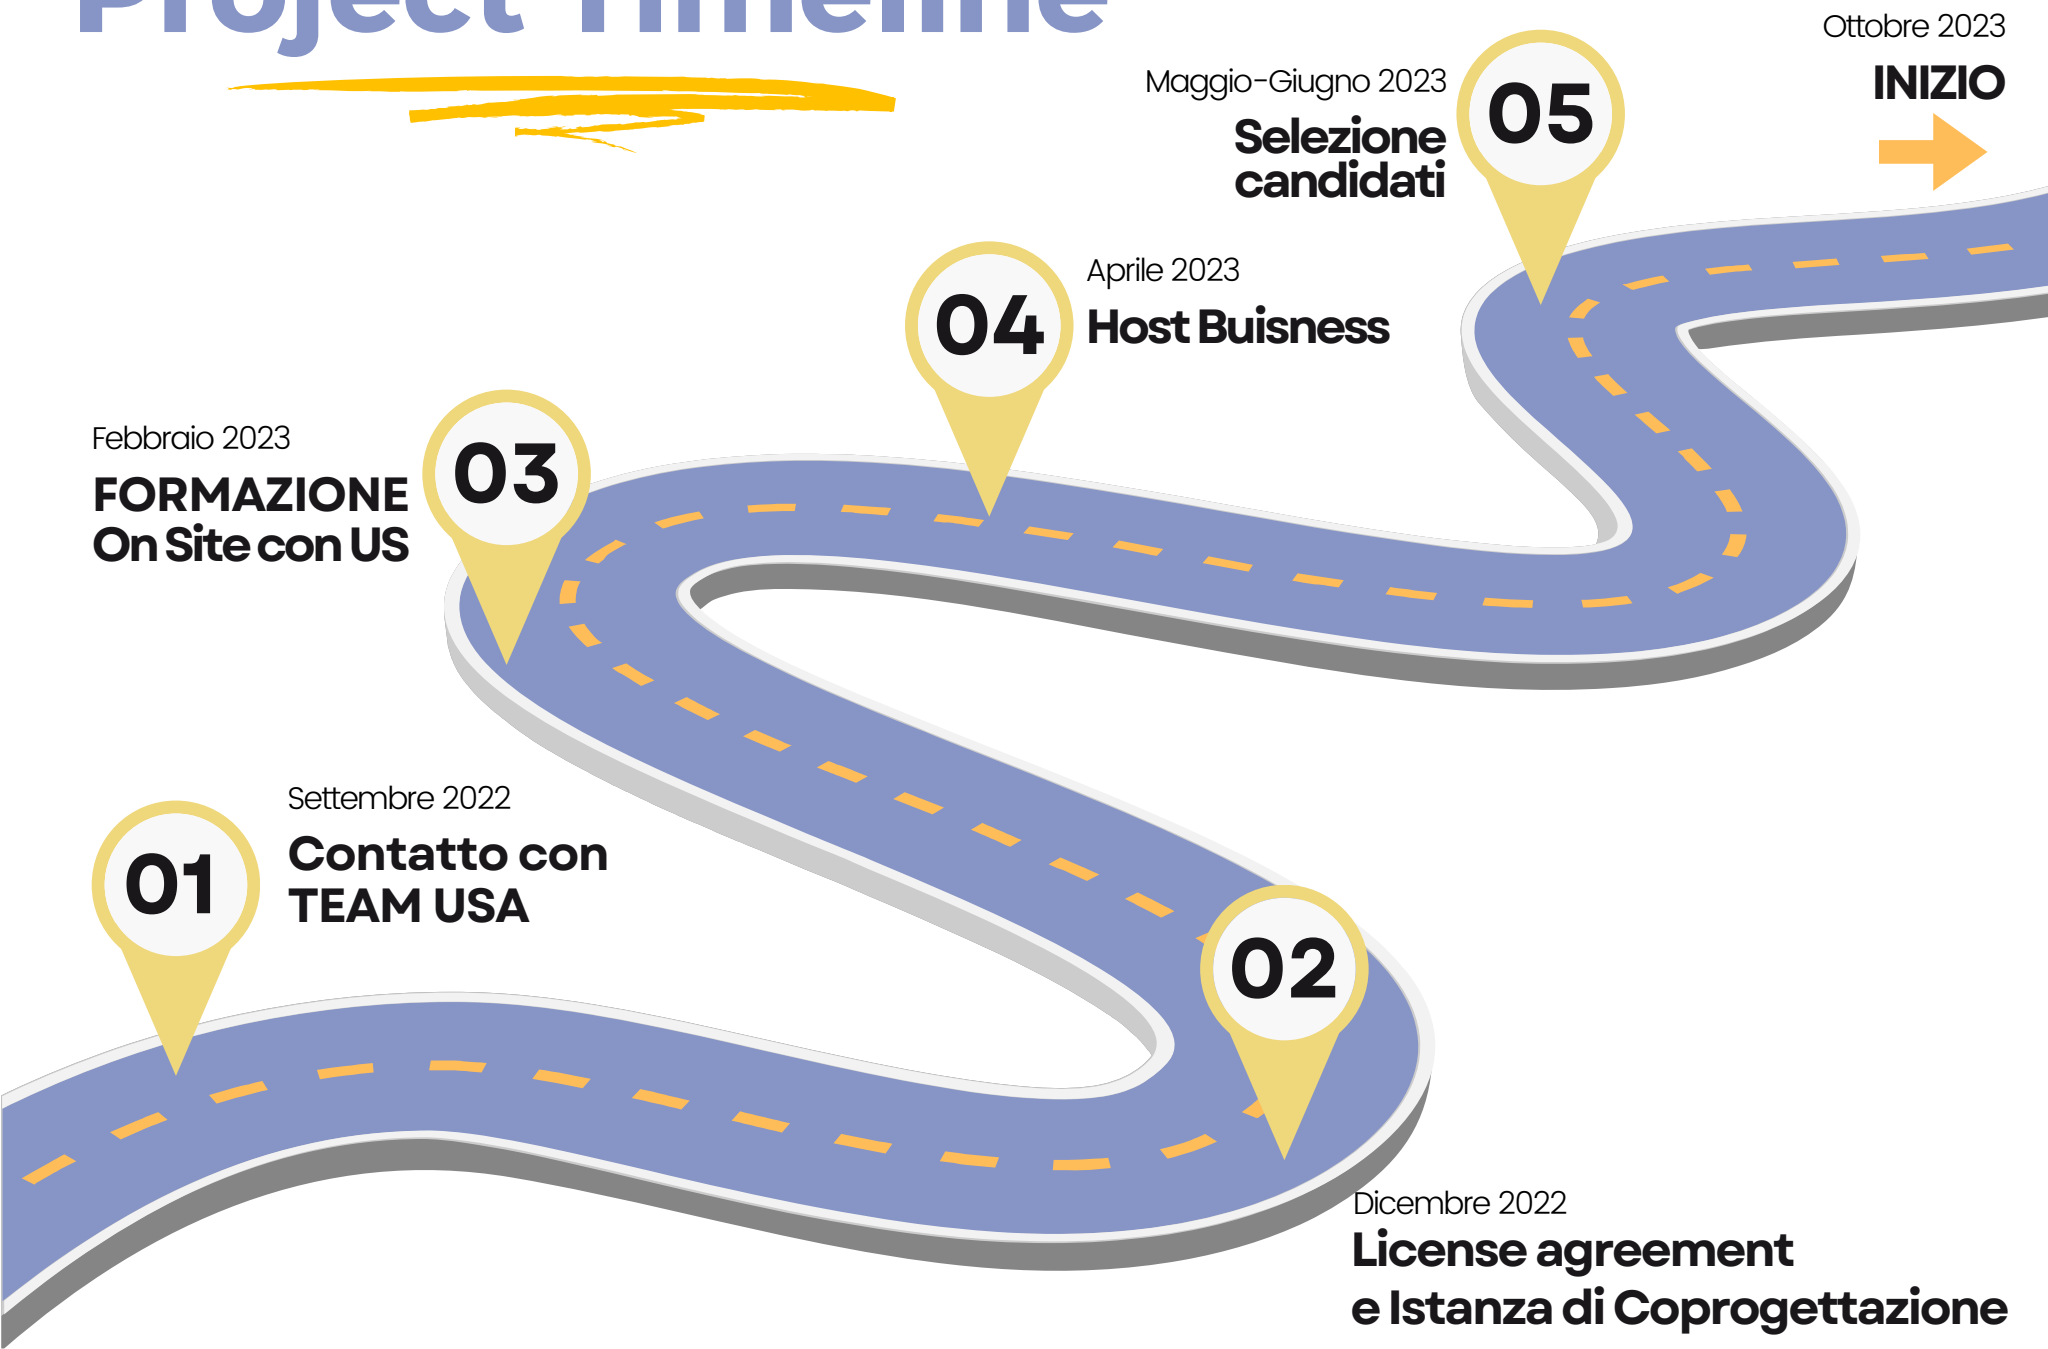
Project Timeline

Ottobre 2023
INIZIO

Maggio-Giugno 2023
05
Selezione candidati

04
Aprile 2023
Host Buisness

Febbraio 2023
FORMAZIONE On Site con US
03

01
Settembre 2022
Contatto con TEAM USA

02
Dicembre 2022
License agreement e Istanza di Coprogettazione